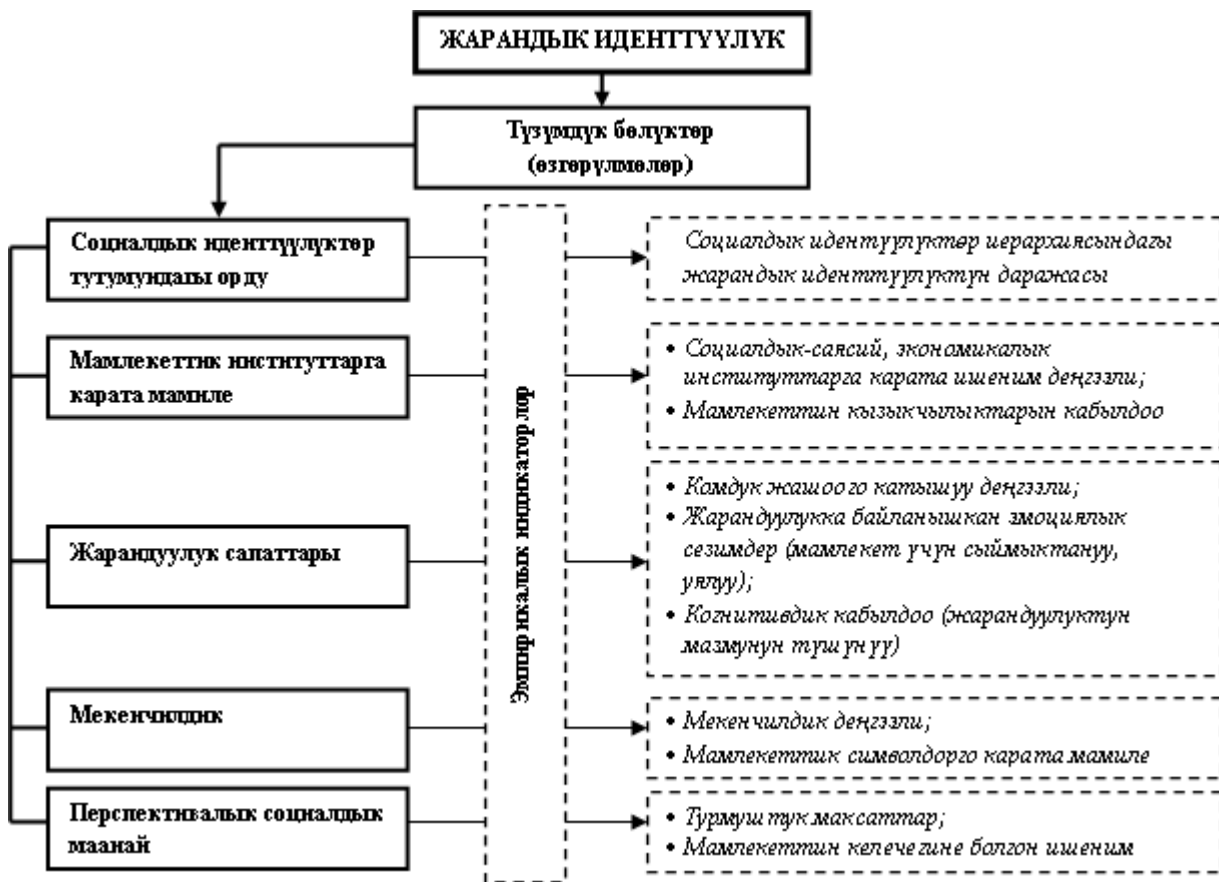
ЖАРАНДЫК ИДЕНТТҮҮЛҮК

Түзүмдүк бөлүктөр (өзгөрүлмөлөр)

Социалдык идентүүлүктөр тутумундагы орду

Мамлекеттик институттарга карата мамиле

Жарандуулук сапаттары

Мекенчилдик

Перспективалык социалдык маанай

Эмпирикалык индикаторлор

Социалдык идентүүлүктөр иерархиясындагы жарандык иденттүүлүктүн даражасы

• Социалдык-саясий, экономикалык институттарга карата ишеним деңгээли;
• Мамлекеттин кызыкчылыктарын кабылдоо

• Комдук жашоого катышуу деңгээли;
• Жарандуулукка байланышкан эмоциялык сезимдер (мамлекет үчүн сыймыктануу, уялуу);
• Когнитивдик кабылдоо (жарандуулуктун мазмунун түшүнүү)

• Мекенчилдик деңгээли;
• Мамлекеттик символдорго карата мамиле

• Турмуштук максаттар;
• Мамлекеттин келечегине болгон ишеним